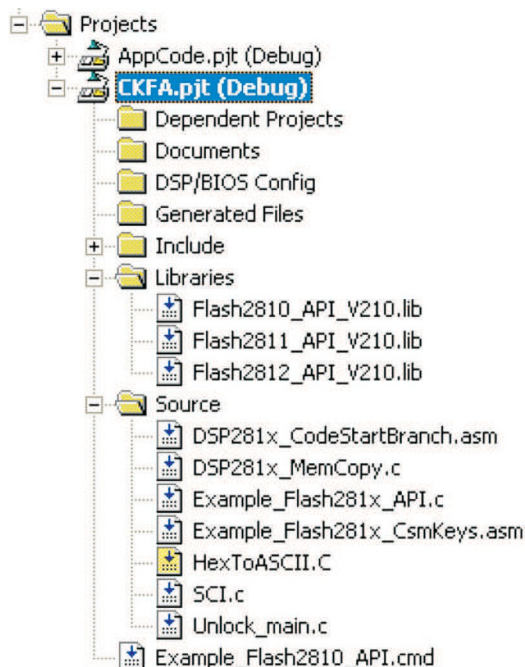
Projects
AppCode.pjt (Debug)
CKFA.pjt (Debug)
Dependent Projects
Documents
DSP/BIOS Config
Generated Files
Include
Libraries
Flash2810_API_V210.lib
Flash2811_API_V210.lib
Flash2812_API_V210.lib
Source
DSP281x_CodeStartBranch.asm
DSP281x_MemCopy.c
Example_Flash281x_API.c
Example_Flash281x_CsmKeys.asm
HexToASCII.C
SCI.c
Unlock_main.c
Example_Flash2810_API.cmd